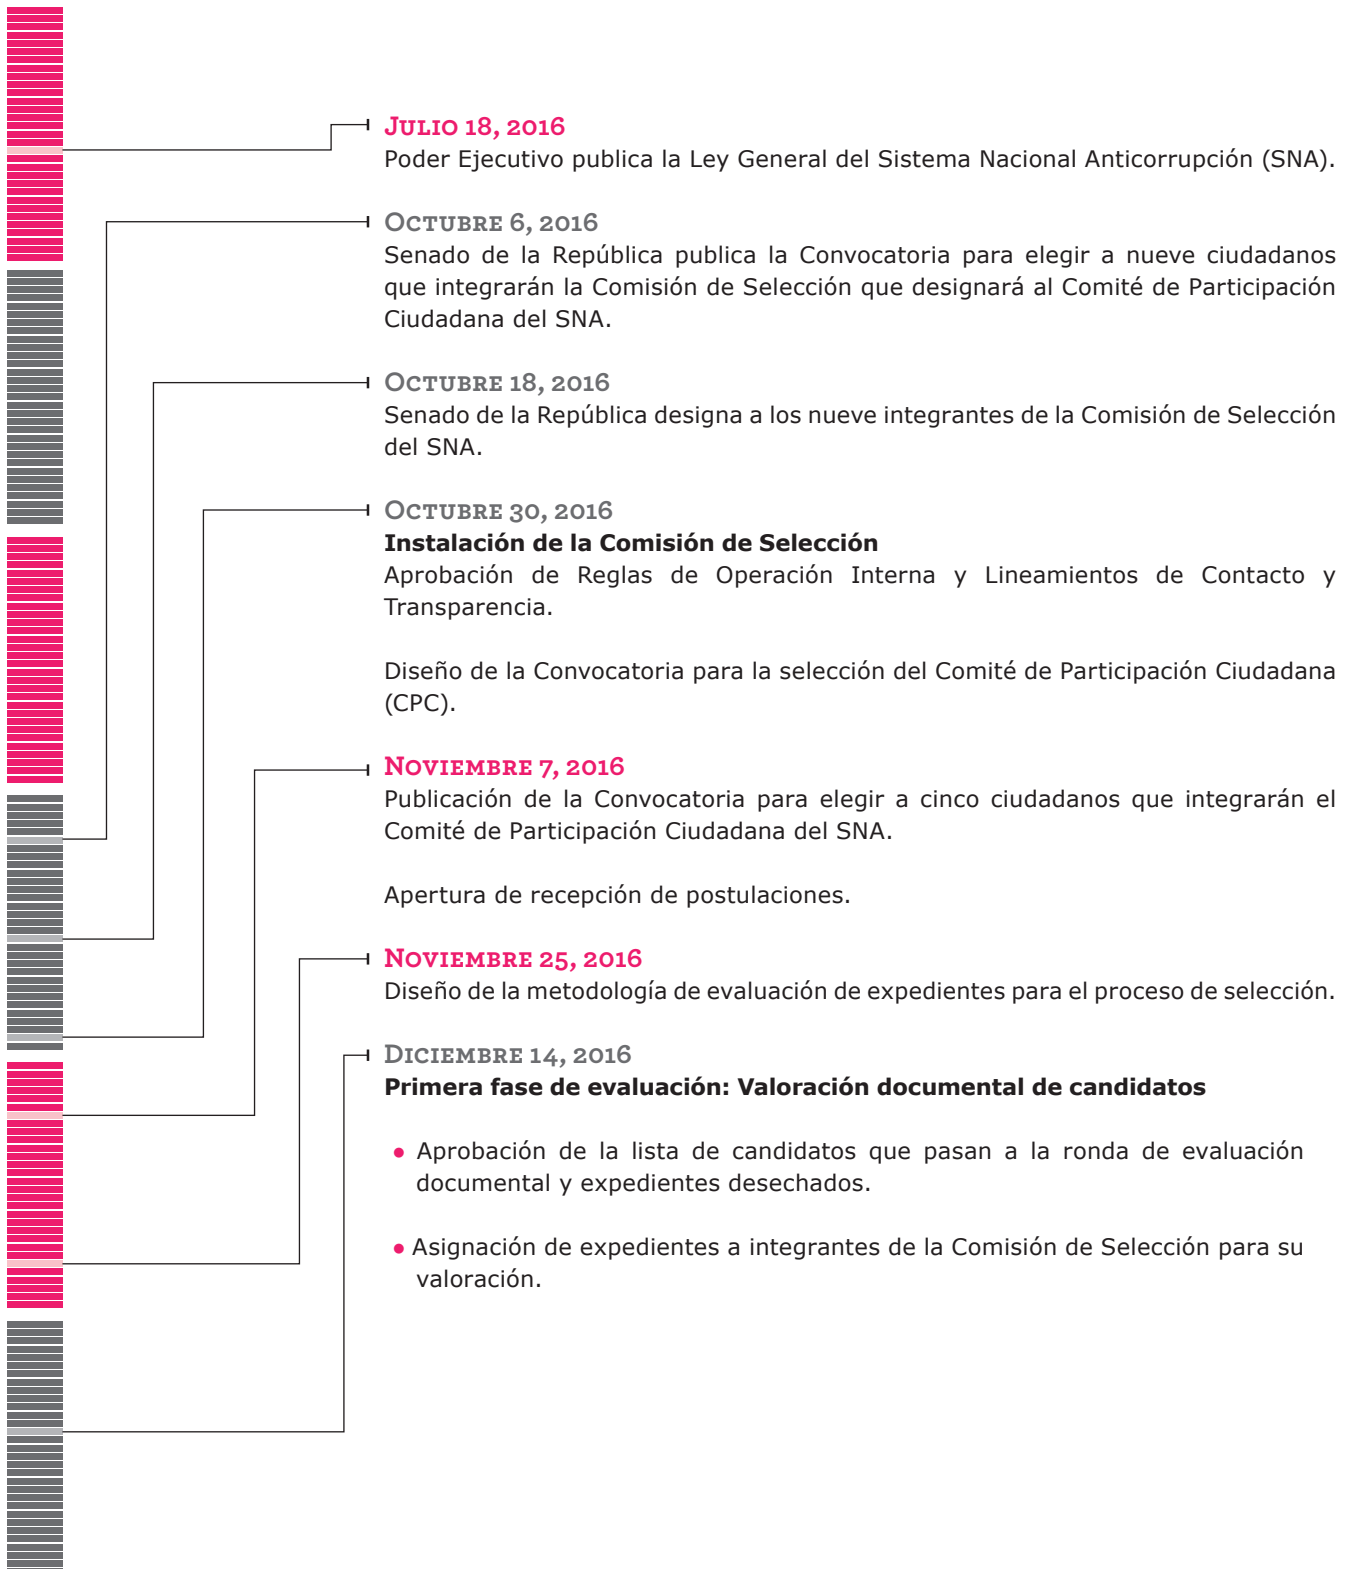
Julio 18, 2016
Poder Ejecutivo publica la Ley General del Sistema Nacional Anticorrupción (SNA).

Octubre 6, 2016
Senado de la República publica la Convocatoria para elegir a nueve ciudadanos que integrarán la Comisión de Selección que designará al Comité de Participación Ciudadana del SNA.

Octubre 18, 2016
Senado de la República designa a los nueve integrantes de la Comisión de Selección del SNA.

Octubre 30, 2016
**Instalación de la Comisión de Selección**
Aprobación de Reglas de Operación Interna y Lineamientos de Contacto y Transparencia.

Diseño de la Convocatoria para la selección del Comité de Participación Ciudadana (CPC).

Noviembre 7, 2016
Publicación de la Convocatoria para elegir a cinco ciudadanos que integrarán el Comité de Participación Ciudadana del SNA.

Apertura de recepción de postulaciones.

Noviembre 25, 2016
Diseño de la metodología de evaluación de expedientes para el proceso de selección.

Diciembre 14, 2016
**Primera fase de evaluación: Valoración documental de candidatos**

• Aprobación de la lista de candidatos que pasan a la ronda de evaluación documental y expedientes desechados.

• Asignación de expedientes a integrantes de la Comisión de Selección para su valoración.